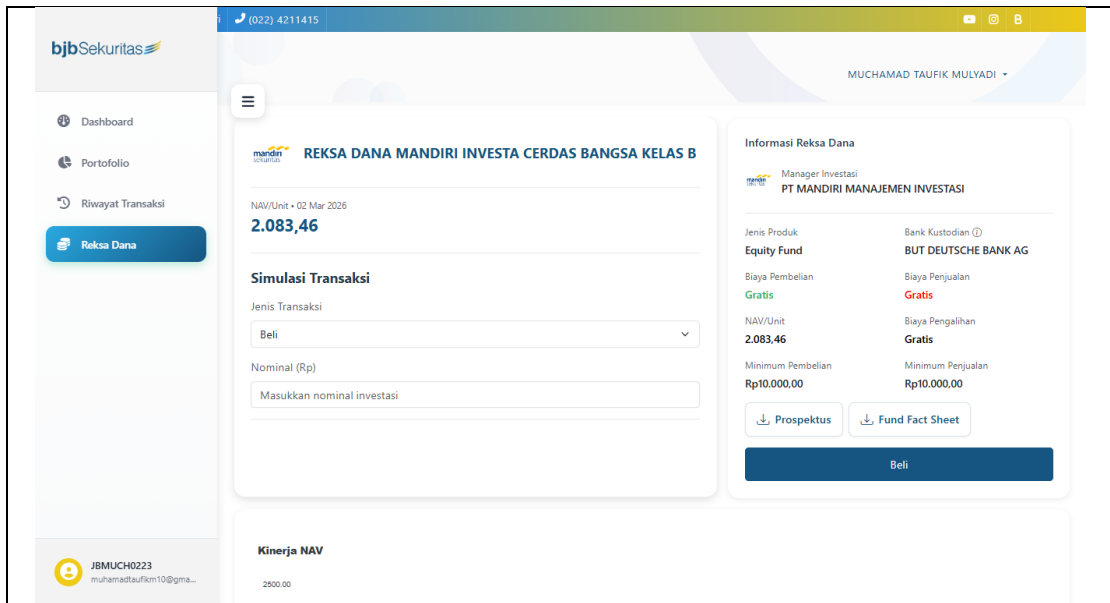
(022) 4211415

bjbSekuritas

MUCHAMAD TAUFIK MULYADI

Dashboard
Portofolio
Riwayat Transaksi
Reksa Dana

mandiri sekuritas

REKSA DANA MANDIRI INVESTA CERDAS BANGSA KELAS B

NAV/Unit • 02 Mar 2026
2.083,46

Simulasi Transaksi

Jenis Transaksi
Beli

Nominal (Rp)
Masukkan nominal investasi

Informasi Reksa Dana

Manager Investasi
PT MANDIRI MANAJEMEN INVESTASI

Jenis Produk
Equity Fund

Bank Kustodian
BUT DEUTSCHE BANK AG

Biaya Pembelian
Gratis

Biaya Penjualan
Gratis

NAV/Unit
2.083,46

Biaya Pengalihan
Gratis

Minimum Pembelian
Rp10.000,00

Minimum Penjualan
Rp10.000,00

Prospektus
Fund Fact Sheet

Beli

Kinerja NAV

2500.00

JBMUCH0223
muhamadtaufikm10@gma...